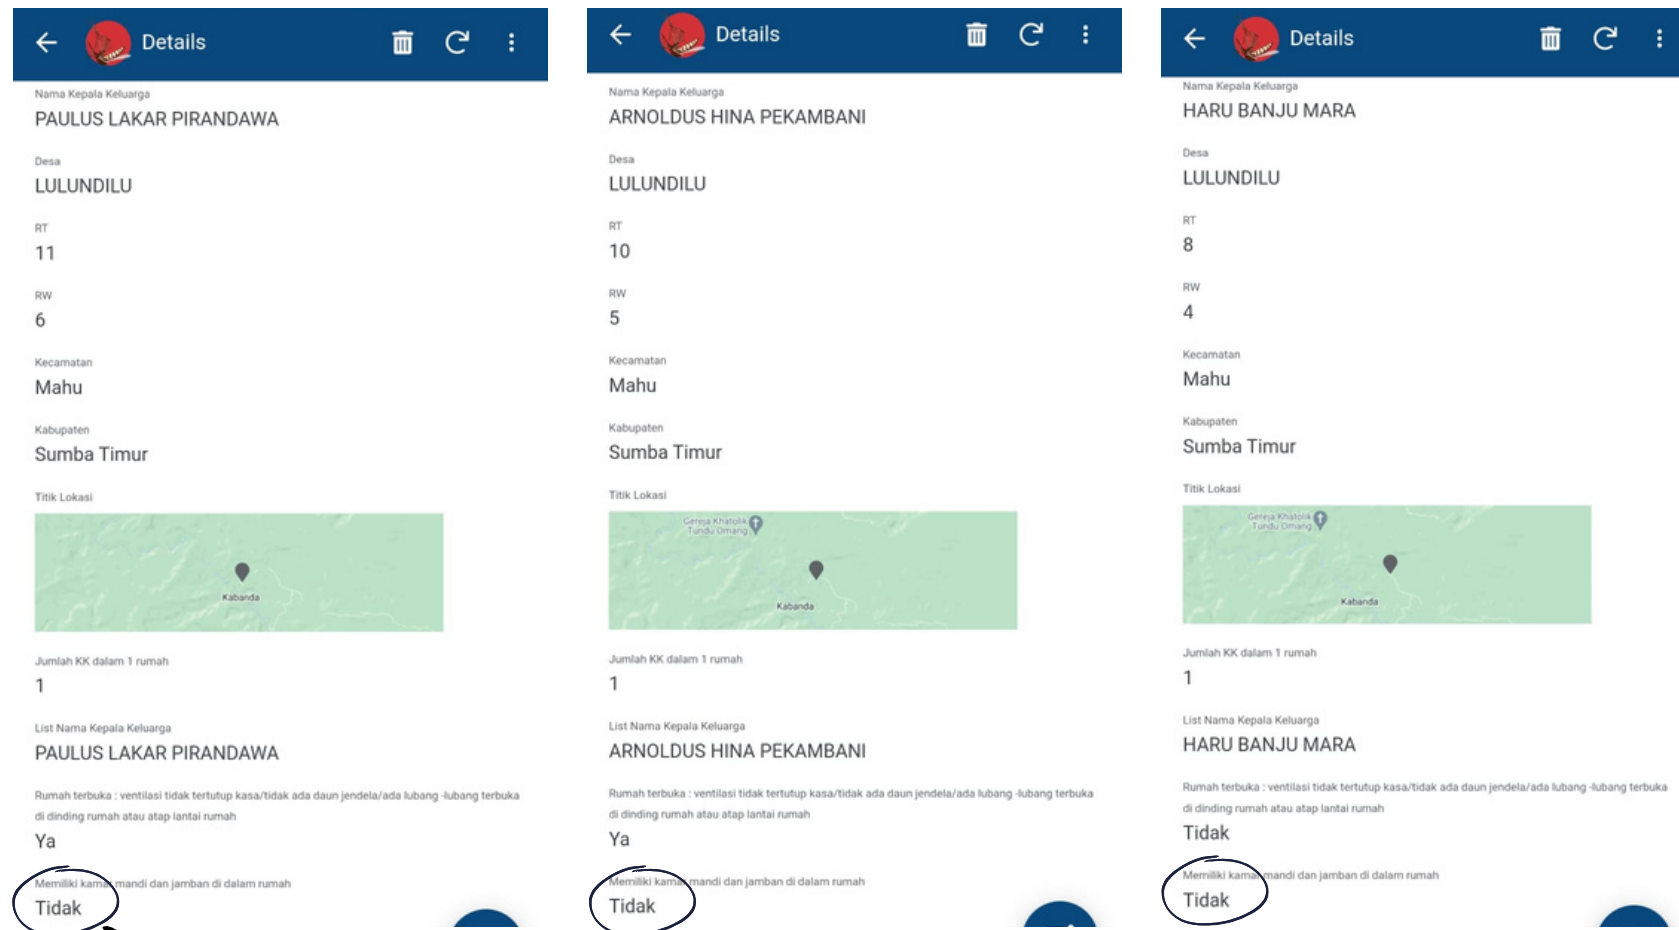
Details

Nama Kepala Keluarga
PAULUS LAKAR PIRANDAWA

Desa
LULUNDILU

RT
11

RW
6

Kecamatan
Mahu

Kabupaten
Sumba Timur

Titik Lokasi

Kabanda

Jumlah KK dalam 1 rumah
1

List Nama Kepala Keluarga
PAULUS LAKAR PIRANDAWA

Rumah terbuka : ventilasi tidak tertutup kasa/tidak ada daun jendela/ada lubang -lubang terbuka di dinding rumah atau atap lantai rumah
Ya

Memiliki kamar mandi dan jamban di dalam rumah
Tidak

Details

Nama Kepala Keluarga
ARNOLDUS HINA PEKAMBANI

Desa
LULUNDILU

RT
10

RW
5

Kecamatan
Mahu

Kabupaten
Sumba Timur

Titik Lokasi

Gereja Khatolik Tundu Omang
Kabanda

Jumlah KK dalam 1 rumah
1

List Nama Kepala Keluarga
ARNOLDUS HINA PEKAMBANI

Rumah terbuka : ventilasi tidak tertutup kasa/tidak ada daun jendela/ada lubang -lubang terbuka di dinding rumah atau atap lantai rumah
Ya

Memiliki kamar mandi dan jamban di dalam rumah
Tidak

Details

Nama Kepala Keluarga
HARU BANJU MARA

Desa
LULUNDILU

RT
8

RW
4

Kecamatan
Mahu

Kabupaten
Sumba Timur

Titik Lokasi

Gereja Khatolik Tundu Omang
Kabanda

Jumlah KK dalam 1 rumah
1

List Nama Kepala Keluarga
HARU BANJU MARA

Rumah terbuka : ventilasi tidak tertutup kasa/tidak ada daun jendela/ada lubang -lubang terbuka di dinding rumah atau atap lantai rumah
Tidak

Memiliki kamar mandi dan jamban di dalam rumah
Tidak